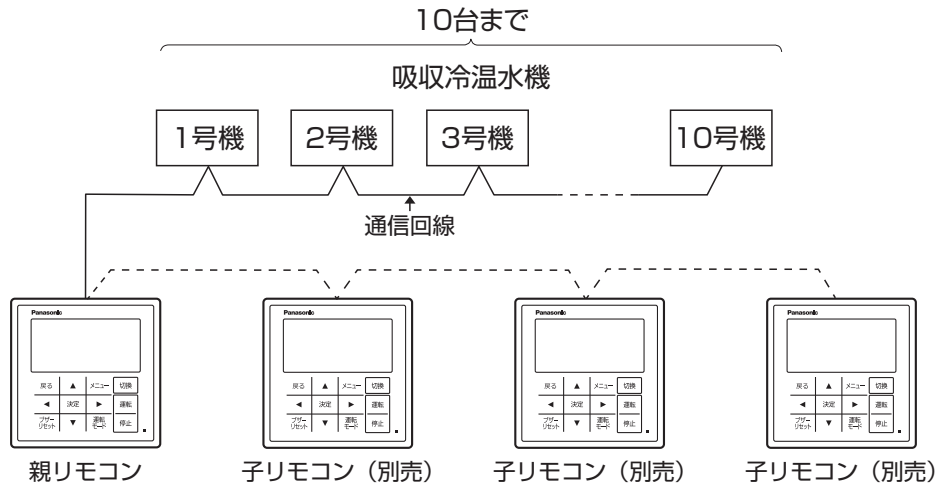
10台まで

吸収冷温水機

1号機

2号機

3号機

10号機

通信回線

Panasonic

戻る ▲ メニュー 切換
◄ 決定 ► 運転
ブザーリセット ▼ 運転モード 停止

Panasonic

戻る ▲ メニュー 切換
◄ 決定 ► 運転
ブザーリセット ▼ 運転モード 停止

Panasonic

戻る ▲ メニュー 切換
◄ 決定 ► 運転
ブザーリセット ▼ 運転モード 停止

Panasonic

戻る ▲ メニュー 切換
◄ 決定 ► 運転
ブザーリセット ▼ 運転モード 停止

親リモコン

子リモコン（別売）

子リモコン（別売）

子リモコン（別売）